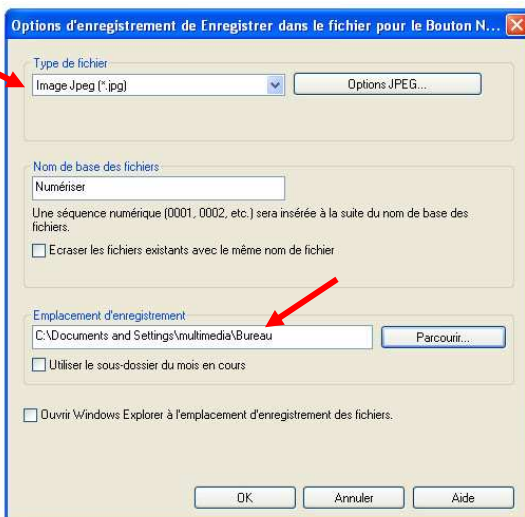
Options d'enregistrement de Enregistrer dans le fichier pour le Bouton N...

Type de fichier
Image Jpeg (*.jpg)
Options JPEG...

Nom de base des fichiers
Numériser
Une séquence numérique (0001, 0002, etc.) sera insérée à la suite du nom de base des fichiers.
Ecraser les fichiers existants avec le même nom de fichier

Emplacement d'enregistrement
C:\Documents and Settings\multimedia\Bureau
Parcourir...
Utiliser le sous-dossier du mois en cours

Ouvrir Windows Explorer à l'emplacement d'enregistrement des fichiers.

OK
Annuler
Aide